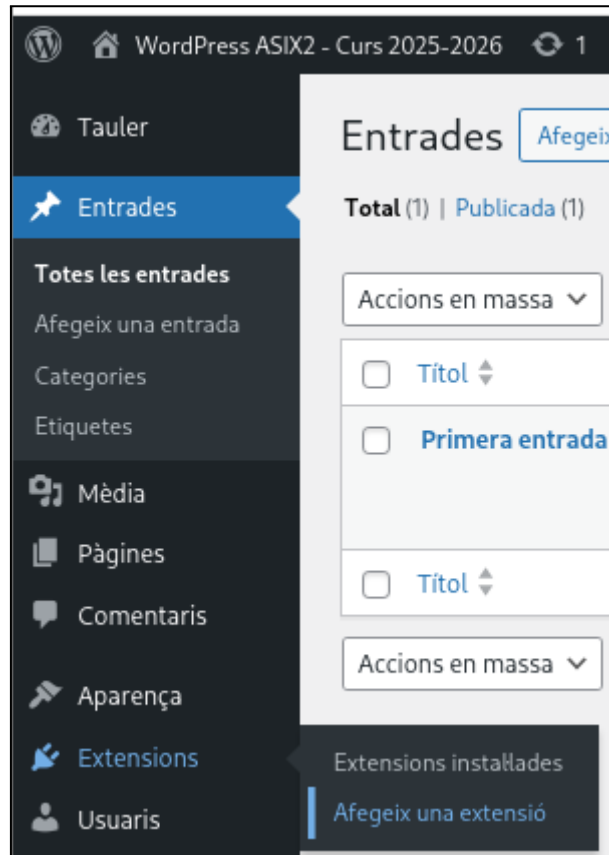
WordPress ASIX2 - Curs 2025-2026 1

Tauler

Entrades

Totes les entrades

Afegeix una entrada

Categories

Etiquetes

Mèdia

Pàgines

Comentaris

Aparença

Extensions

Usuaris

Extensions instal·lades

Afegeix una extensió

Entrades Afegeix

Total (1) | Publicada (1)

Accions en massa

Títol

Primera entrada

Títol

Accions en massa